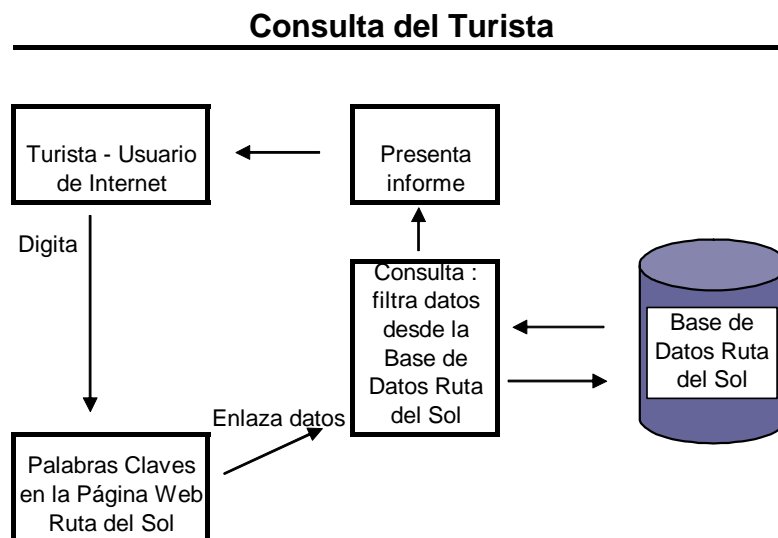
Consulta del Turista

Turista - Usuario de Internet

Presenta informe

Digita

Consulta : filtra datos desde la Base de Datos Ruta del Sol

Base de Datos Ruta del Sol

Enlaza datos

Palabras Claves en la Página Web Ruta del Sol